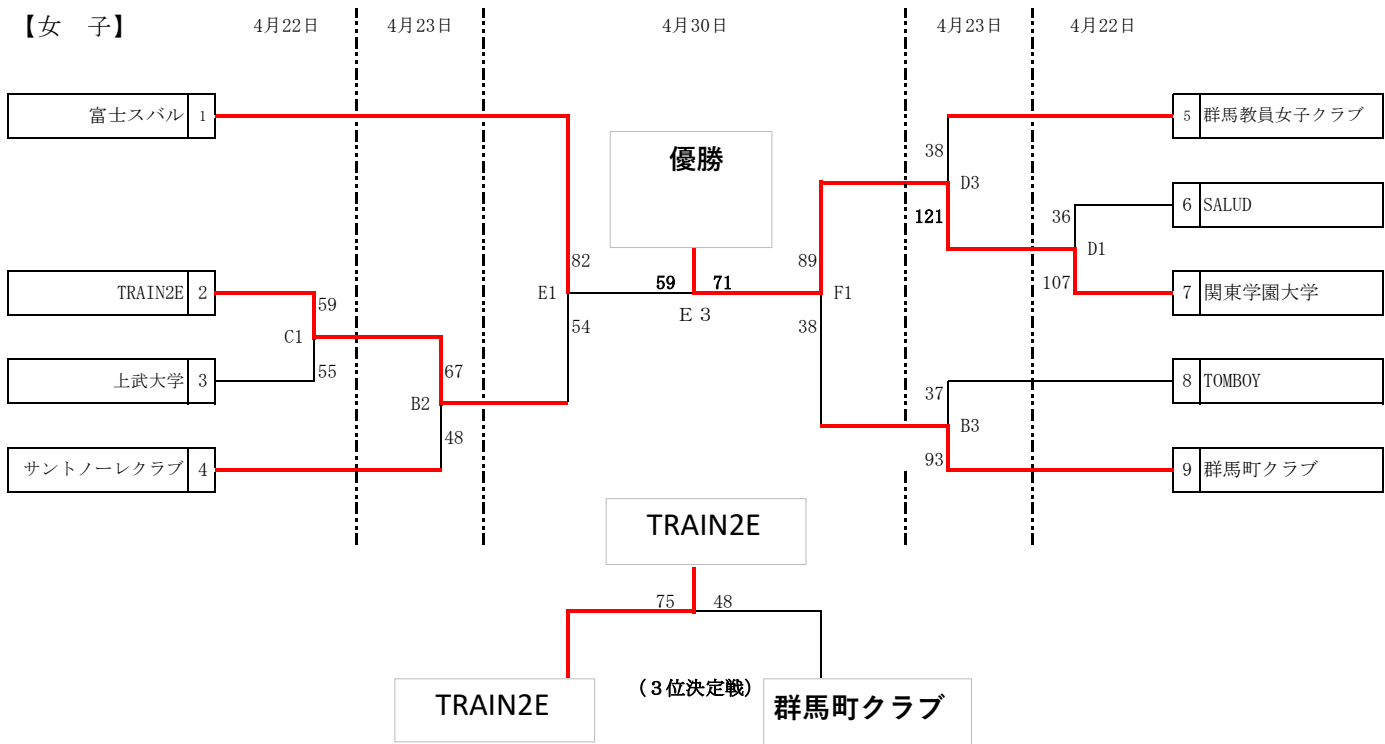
【女　子】

4月22日　4月23日　4月30日　4月23日　4月22日

富士スバル 1
TRAIN2E 2
上武大学 3
サントノーレクラブ 4

59
C1
55
67
B2
48
82
E1
54

優勝

59　71
E３

89
F1
38
38
D3
121
36
D1
107
37
B3
93

5 群馬教員女子クラブ
6 SALUD
7 関東学園大学
8 TOMBOY
9 群馬町クラブ

TRAIN2E

75　48

（３位決定戦）

TRAIN2E
群馬町クラブ